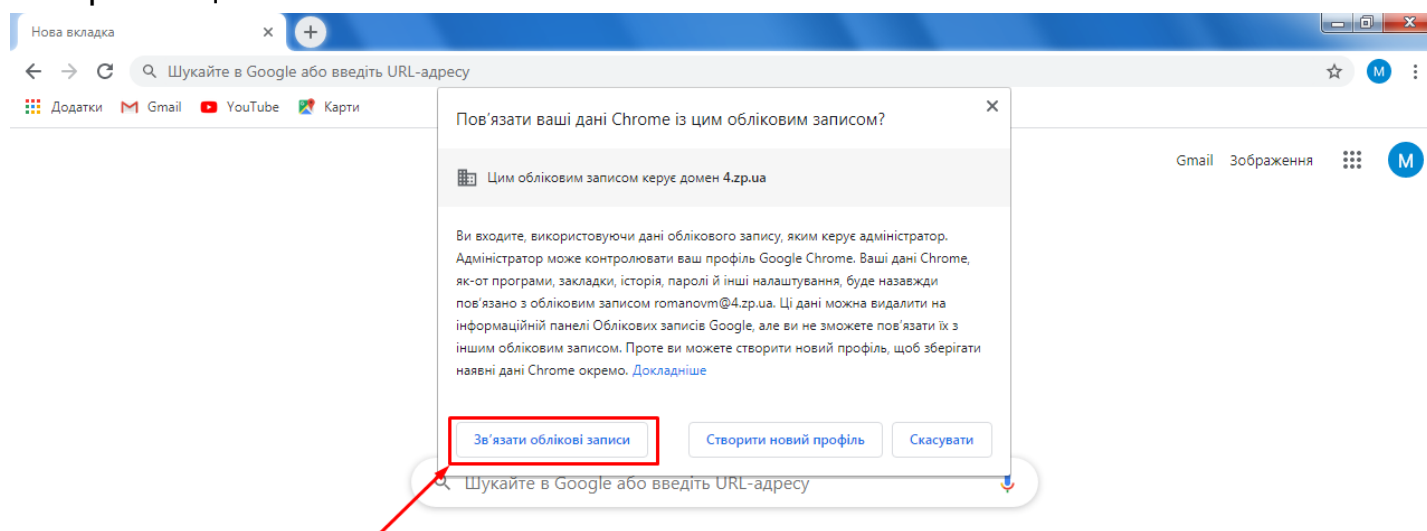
Нова вкладка

Шукайте в Google або введіть URL-адресу

M

Додатки Gmail YouTube Карти

Пов'язати ваші дані Chrome із цим обліковим записом?

Цим обліковим записом керує домен 4.zp.ua

Ви входите, використовуючи дані облікового запису, яким керує адміністратор. Адміністратор може контролювати ваш профіль Google Chrome. Ваші дані Chrome, як-от програми, закладки, історія, паролі й інші налаштування, буде назавжди пов'язано з обліковим записом romanovm@4.zp.ua. Ці дані можна видалити на інформаційній панелі Облікових записів Google, але ви не зможете пов'язати їх з іншим обліковим записом. Проте ви можете створити новий профіль, щоб зберігати наявні дані Chrome окремо. Докладніше

Зв'язати облікові записи

Створити новий профіль

Скасувати

Gmail Зображення

M

Шукайте в Google або введіть URL-адресу